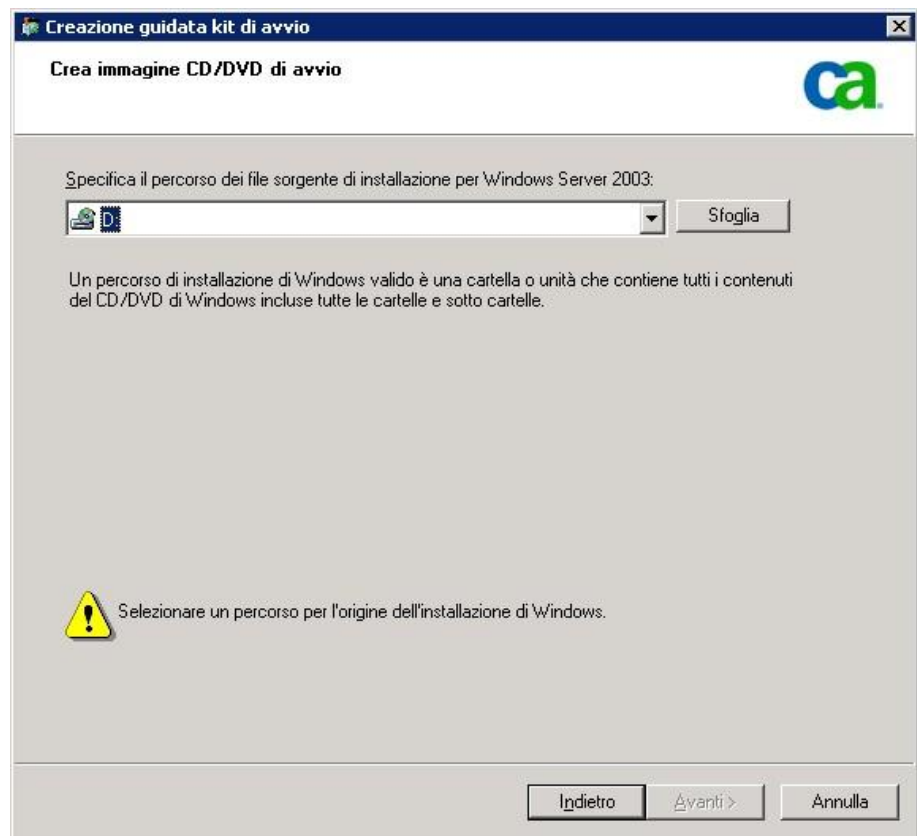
Creazione guidata kit di avvio

Crea immagine CD/DVD di avvio

ca

Specifica il percorso dei file sorgente di installazione per Windows Server 2003:

D:

Sfoglia

Un percorso di installazione di Windows valido è una cartella o unità che contiene tutti i contenuti del CD/DVD di Windows incluse tutte le cartelle e sotto cartelle.

Selezionare un percorso per l'origine dell'installazione di Windows.

Indietro

Avanti >

Annulla